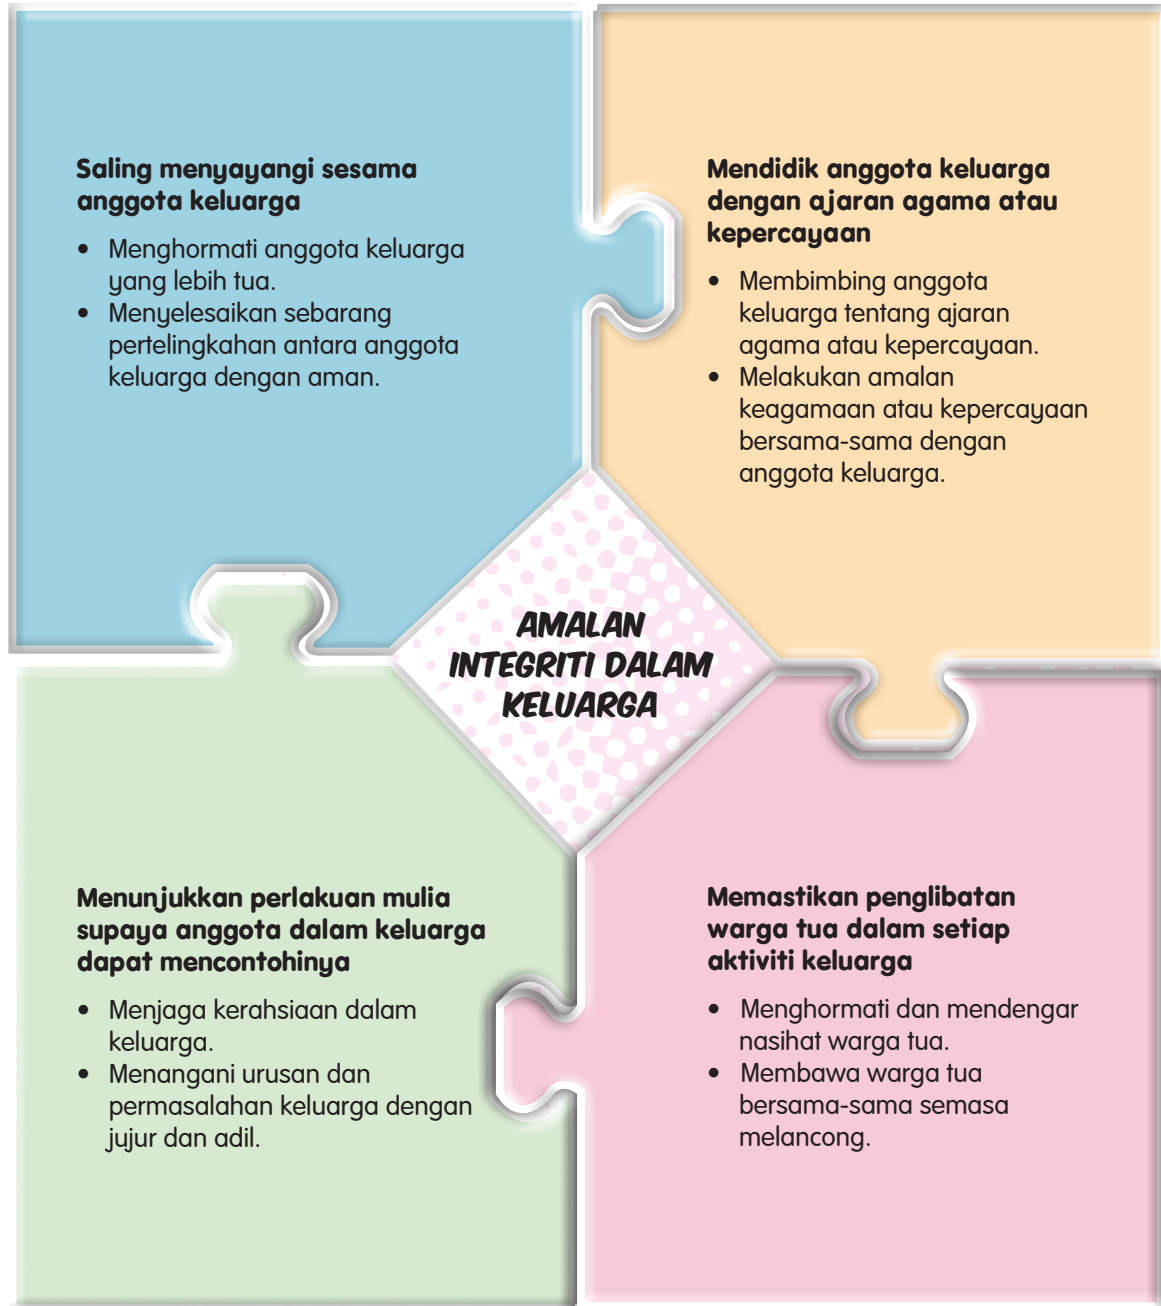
Saling menyayangi sesama anggota keluarga

- Menghormati anggota keluarga yang lebih tua.
- Menyelesaikan sebarang pertelingkahan antara anggota keluarga dengan aman.

Mendidik anggota keluarga dengan ajaran agama atau kepercayaan

- Membimbing anggota keluarga tentang ajaran agama atau kepercayaan.
- Melakukan amalan keagamaan atau kepercayaan bersama-sama dengan anggota keluarga.

AMALAN INTEGRITI DALAM KELUARGA

Menunjukkan perlakuan mulia supaya anggota dalam keluarga dapat mencontohinya

- Menjaga kerahsiaan dalam keluarga.
- Menangani urusan dan permasalahan keluarga dengan jujur dan adil.

Memastikan penglibatan warga tua dalam setiap aktiviti keluarga

- Menghormati dan mendengar nasihat warga tua.
- Membawa warga tua bersama-sama semasa melancong.